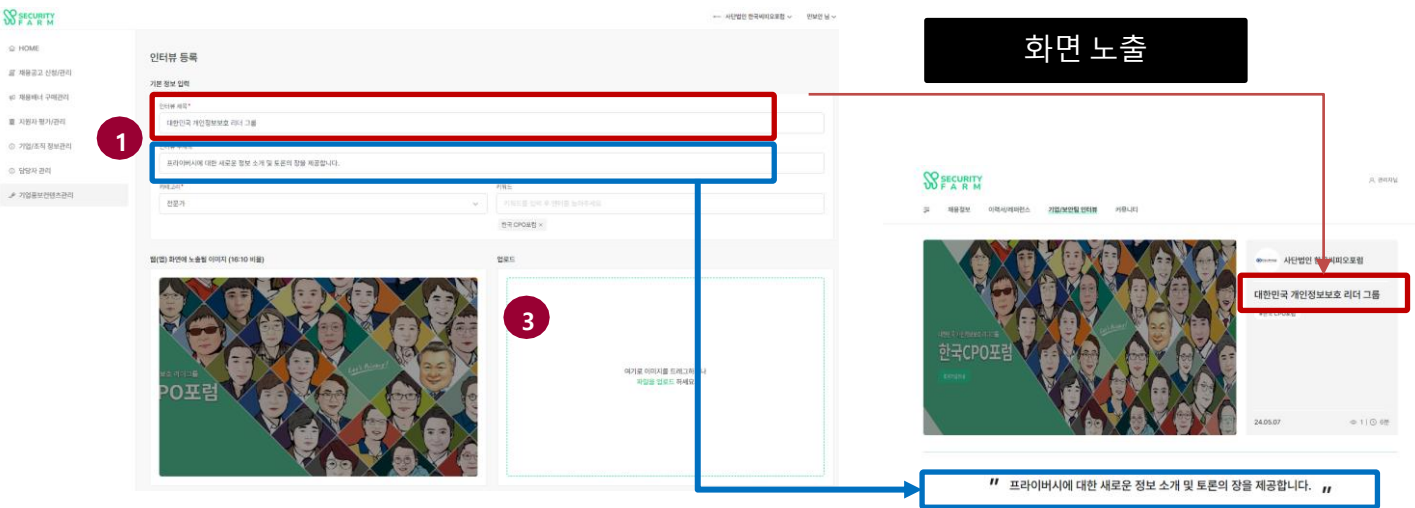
SECURITY FARM

사단법인 한국씨피오포럼 ∨ 민보안 님 ∨

HOME
채용공고 신청/관리
채용배너 구매관리
지원자 평가/관리
기업/조직 정보관리
담당자 관리
기업홍보컨텐츠관리

인터뷰 등록

기본 정보 입력

인터뷰 제목*
대한민국 개인정보보호 리더 그룹

1

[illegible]
프라이버시에 대한 새로운 정보 소개 및 토론의 장을 제공합니다.

카테고리*
전문가

키워드
키워드를 입력 후 엔터를 눌러주세요
한국 CPO포럼 ×

웹(앱) 화면에 노출될 이미지 (16:10 비율)

PO포럼

업로드

3

여기로 이미지를 드래그하거나
파일을 업로드 하세요

화면 노출

SECURITY FARM

관리자님

채용정보 이력서/레퍼런스 기업/보안팀 인터뷰 커뮤니티

한국CPO포럼

사단법인 한국씨피오포럼

대한민국 개인정보보호 리더 그룹

24.05.07

" 프라이버시에 대한 새로운 정보 소개 및 토론의 장을 제공합니다. "